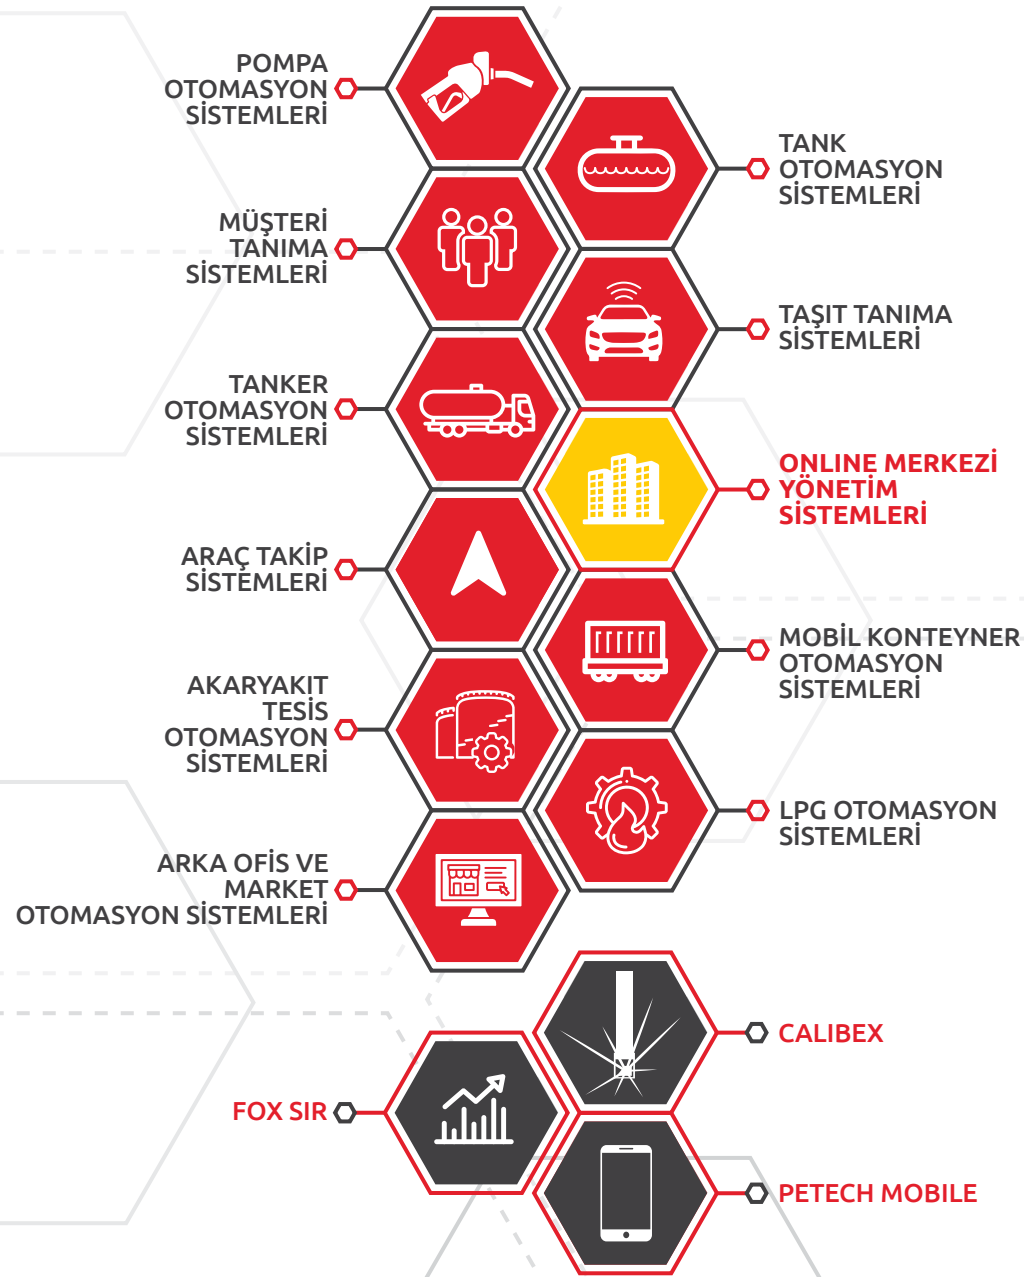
POMPA OTOMASYON SİSTEMLERİ

TANK OTOMASYON SİSTEMLERİ

MÜŞTERİ TANIMA SİSTEMLERİ

TAŞIT TANIMA SİSTEMLERİ

TANKER OTOMASYON SİSTEMLERİ

ONLINE MERKEZİ YÖNETİM SİSTEMLERİ

ARAÇ TAKİP SİSTEMLERİ

MOBİL KONTEYNER OTOMASYON SİSTEMLERİ

AKARYAKIT TESİS OTOMASYON SİSTEMLERİ

LPG OTOMASYON SİSTEMLERİ

ARKA OFİS VE MARKET OTOMASYON SİSTEMLERİ

CALIBEX

FOX SIR

PETECH MOBILE